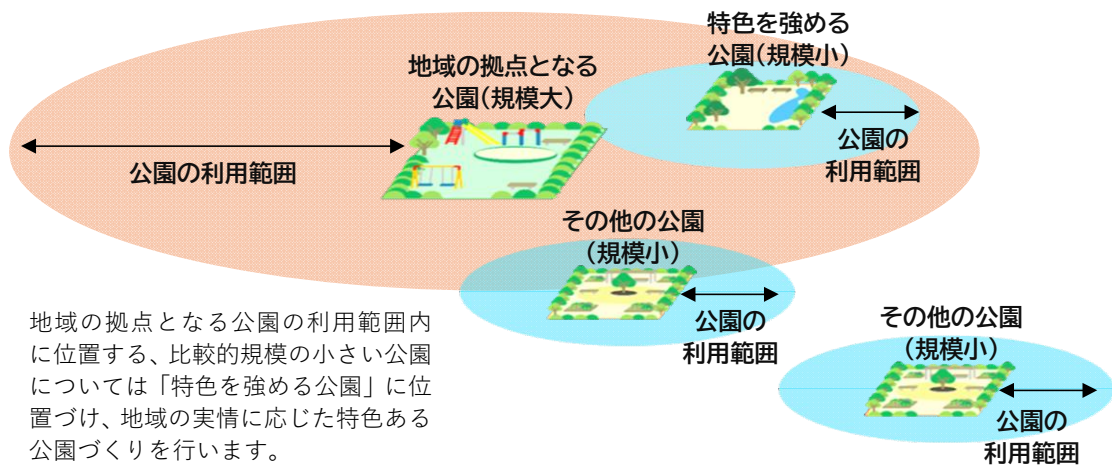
特色を強める
公園（規模小）

地域の拠点となる
公園（規模大）

公園の利用範囲

公園の
利用範囲

その他の公園
（規模小）

公園の
利用範囲

その他の公園
（規模小）

公園の
利用範囲

地域の拠点となる公園の利用範囲内に位置する、比較的規模の小さい公園については「特色を強める公園」に位置づけ、地域の実情に応じた特色ある公園づくりを行います。